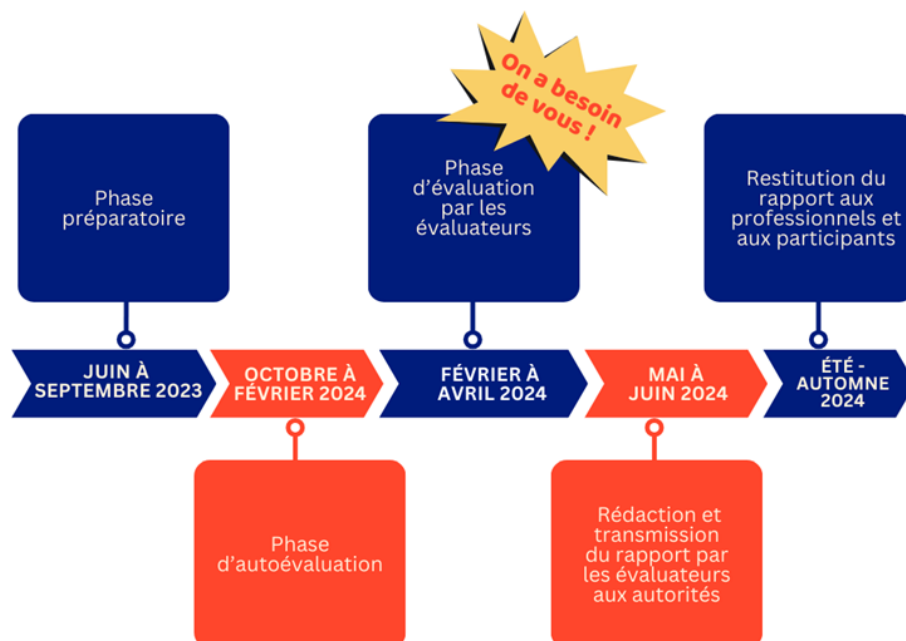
On a besoin de vous !

Phase préparatoire

Phase d'évaluation par les évaluateurs

Restitution du rapport aux professionnels et aux participants

JUIN À SEPTEMBRE 2023

OCTOBRE À FÉVRIER 2024

FÉVRIER À AVRIL 2024

MAI À JUIN 2024

ÉTÉ - AUTOMNE 2024

Phase d'autoévaluation

Rédaction et transmission du rapport par les évaluateurs aux autorités